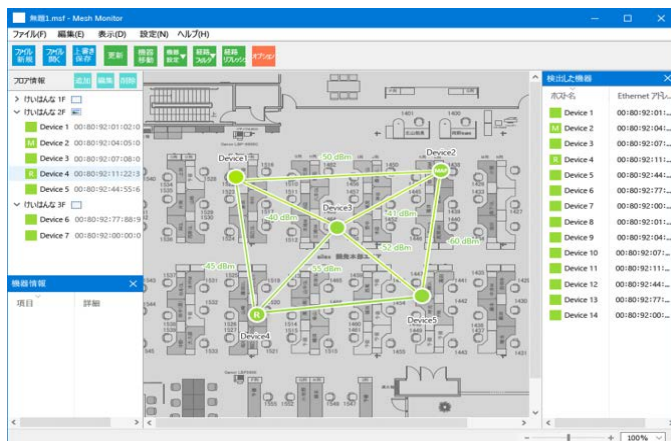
無題1.msf - Mesh Monitor

ファイル(F) 編集(E) 表示(D) 設定(N) ヘルプ(H)

ファイル新規 ファイル開く 上書き保存 更新 機器移動 機器設定 経路フィルタ 経路リフレッシュ オプション

フロア情報 追加 編集 削除

けいはんな 1F
けいはんな 2F
Device 1 00:80:92:01:02:0
M Device 2 00:80:92:04:05:0
Device 3 00:80:92:07:08:0
R Device 4 00:80:92:11:22:3
Device 5 00:80:92:44:55:6
けいはんな 3F
Device 6 00:80:92:77:88:9
Device 7 00:80:92:00:00:0

機器情報
項目 詳細

Device1
Device2
Device3
Device4
Device5
MAP
R
50 dBm
40 dBm
41 dBm
52 dBm
60 dBm
45 dBm
35 dBm

検出した機器
ホスト名 Ethernet アドレス
Device 1 00:80:92:01:...
M Device 2 00:80:92:04:...
Device 3 00:80:92:07:...
R Device 4 00:80:92:11:...
Device 5 00:80:92:44:...
Device 6 00:80:92:77:...
Device 7 00:80:92:00:...
Device 8 00:80:92:01:...
Device 9 00:80:92:04:...
Device 10 00:80:92:07:...
Device 11 00:80:92:11:...
Device 12 00:80:92:44:...
Device 13 00:80:92:77:...
Device 14 00:80:92:00:...

100%